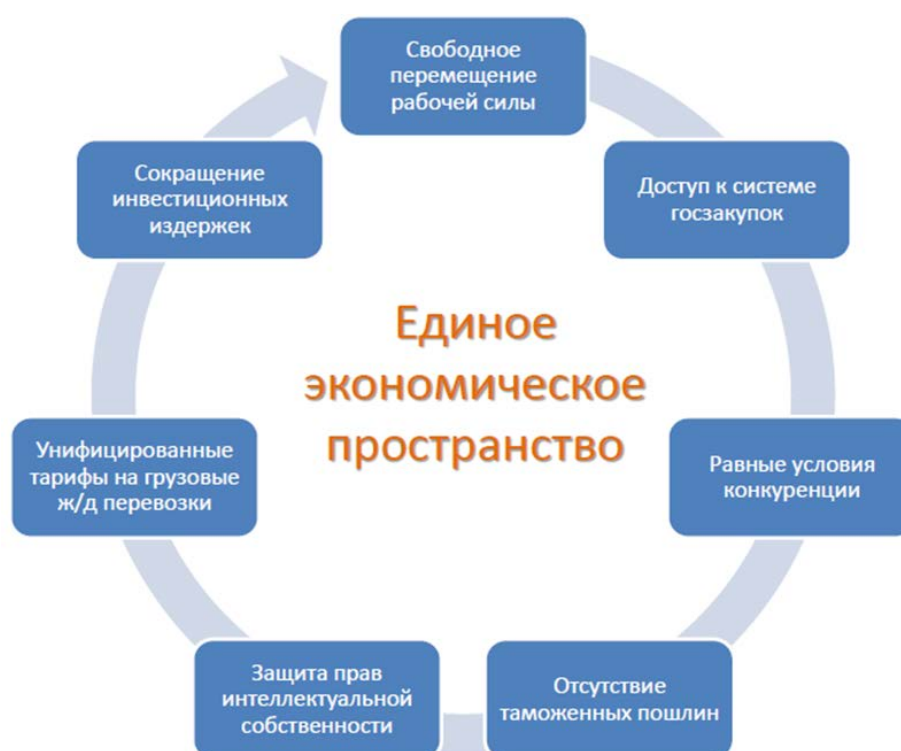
Свободное перемещение рабочей силы

Доступ к системе госзакупок

Равные условия конкуренции

Отсутствие таможенных пошлин

Защита прав интеллектуальной собственности

Унифицированные тарифы на грузовые ж/д перевозки

Сокращение инвестиционных издержек

Единое экономическое пространство